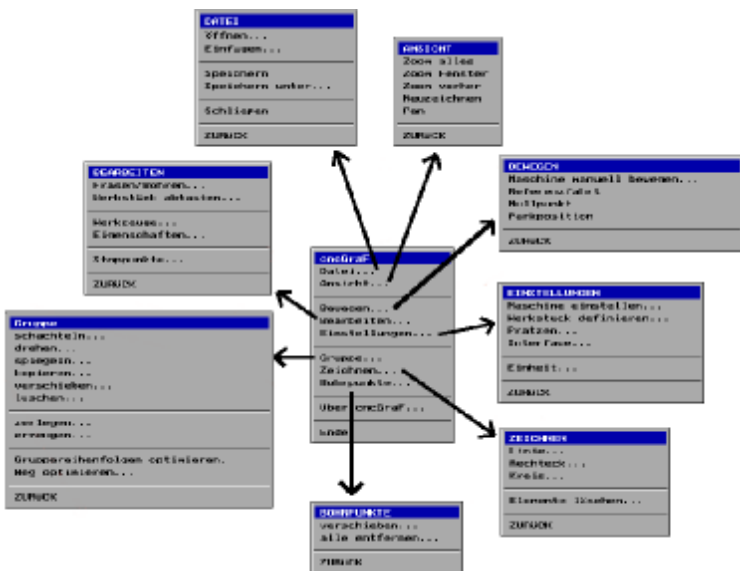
DATEI
Öffnen...
Einfügen...

Speichern
Speichern unter...

Schließen

ZURÜCK

ANSICHT
Zoom alles
Zoom Fenster
Zoom vorher
Neuzeichnen
Pan

ZURÜCK

BEARBEITEN
Fräsen/Bohren...
Werkstück abtasten...

Werkzeuge...
Eigenschaften...

Stoppunkte...

ZURÜCK

BEWEGEN
Maschine manuell bewegen...
Referenzfahrt
Nullpunkt
Parkposition

ZURÜCK

cncGraF
Datei...
Ansicht...

Bewegen...
Bearbeiten...
Einstellungen...

Gruppe...
Zeichnen...
Bohrpunkte...

Über cncGraF...

Ende

EINSTELLUNGEN
Maschine einstellen...
Werkstück definieren...
Pratzen...
Interface...

Einheit...

ZURÜCK

Gruppe
schachteln...
drehen...
spiegeln...
kopieren...
verschieben...
löschen...

zerlegen...
erzeugen...

Gruppenreihenfolge optimieren.
Weg optimieren...

ZURÜCK

ZEICHNEN
Linie...
Rechteck...
Kreis...

Elemente löschen...

ZURÜCK

BOHRPUNKTE
verschieben...
alle entfernen...

ZURÜCK